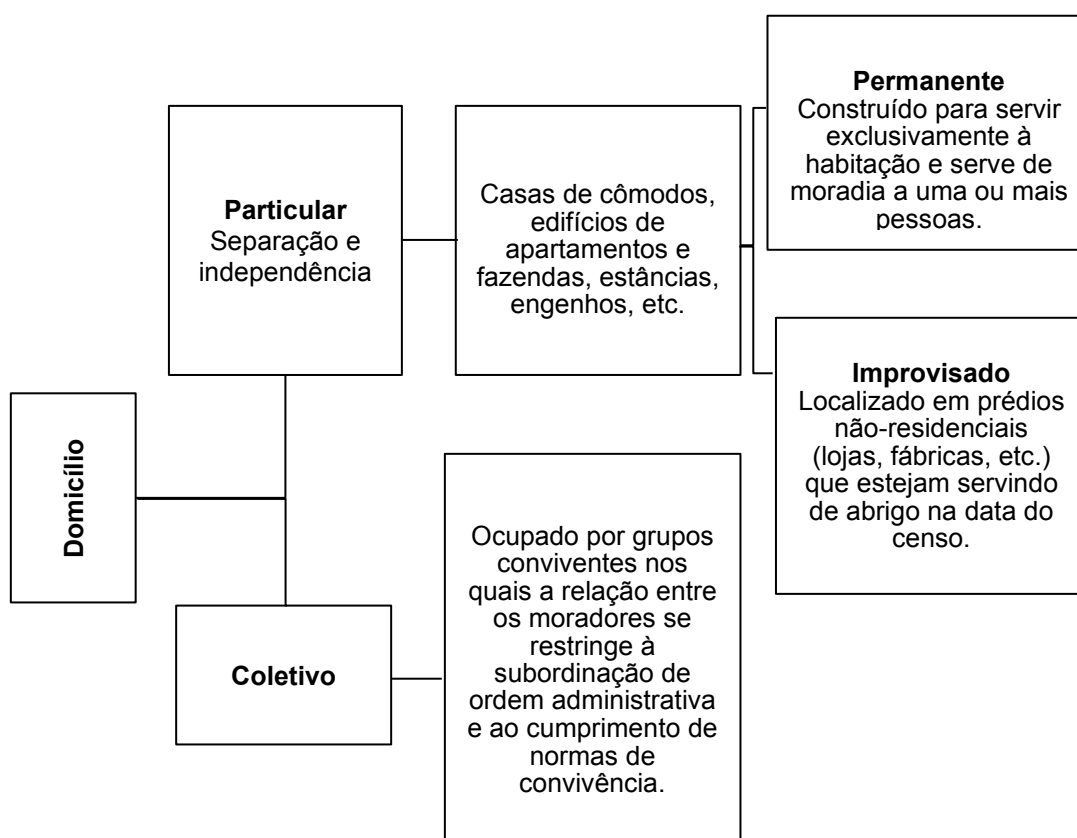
Domicílio

Particular
Separação e independência

Casas de cômodos, edifícios de apartamentos e fazendas, estâncias, engenhos, etc.

Permanente
Construído para servir exclusivamente à habitação e serve de moradia a uma ou mais pessoas.

Improvisado
Localizado em prédios não-residenciais (lojas, fábricas, etc.) que estejam servindo de abrigo na data do censo.

Coletivo

Ocupado por grupos conviventes nos quais a relação entre os moradores se restringe à subordinação de ordem administrativa e ao cumprimento de normas de convivência.